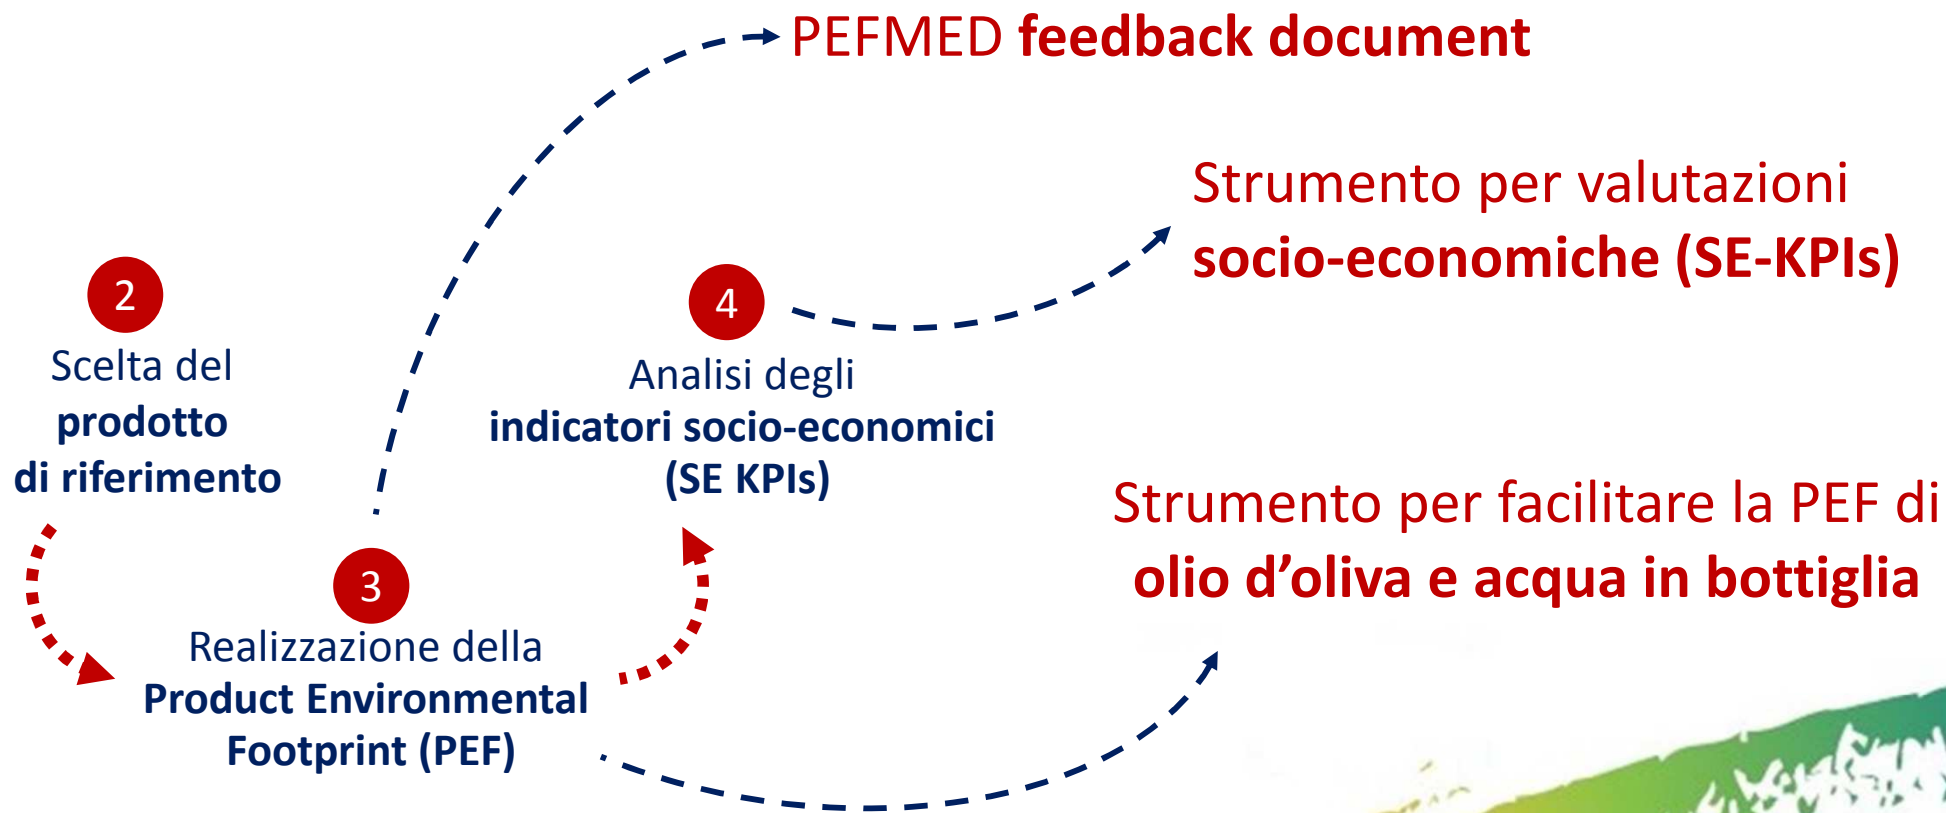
PEFMED feedback document

Strumento per valutazioni socio-economiche (SE-KPIs)

2
Scelta del prodotto di riferimento

4
Analisi degli indicatori socio-economici (SE KPIs)

Strumento per facilitare la PEF di olio d’oliva e acqua in bottiglia

3
Realizzazione della Product Environmental Footprint (PEF)